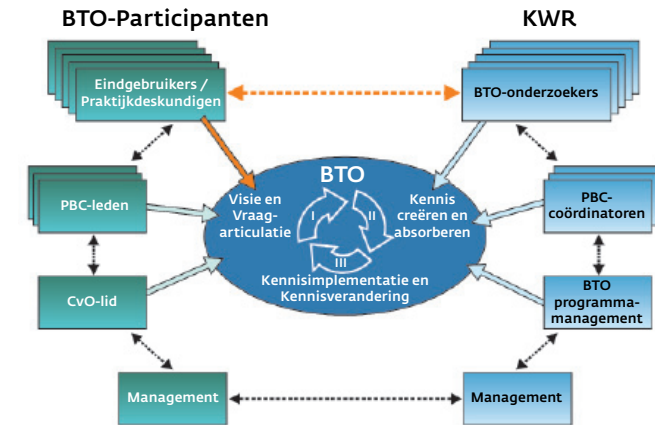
BTO-Participanten

KWR

Eindgebruikers / Praktijkdeskundigen

BTO-onderzoekers

PBC-leden

PBC-coördinatoren

CvO-lid

BTO programma-management

Management

Management

BTO

Visie en Vraag-articulatie

Kennis creëren en absorberen

I

II

III

Kennisimplementatie en Kennisverandering